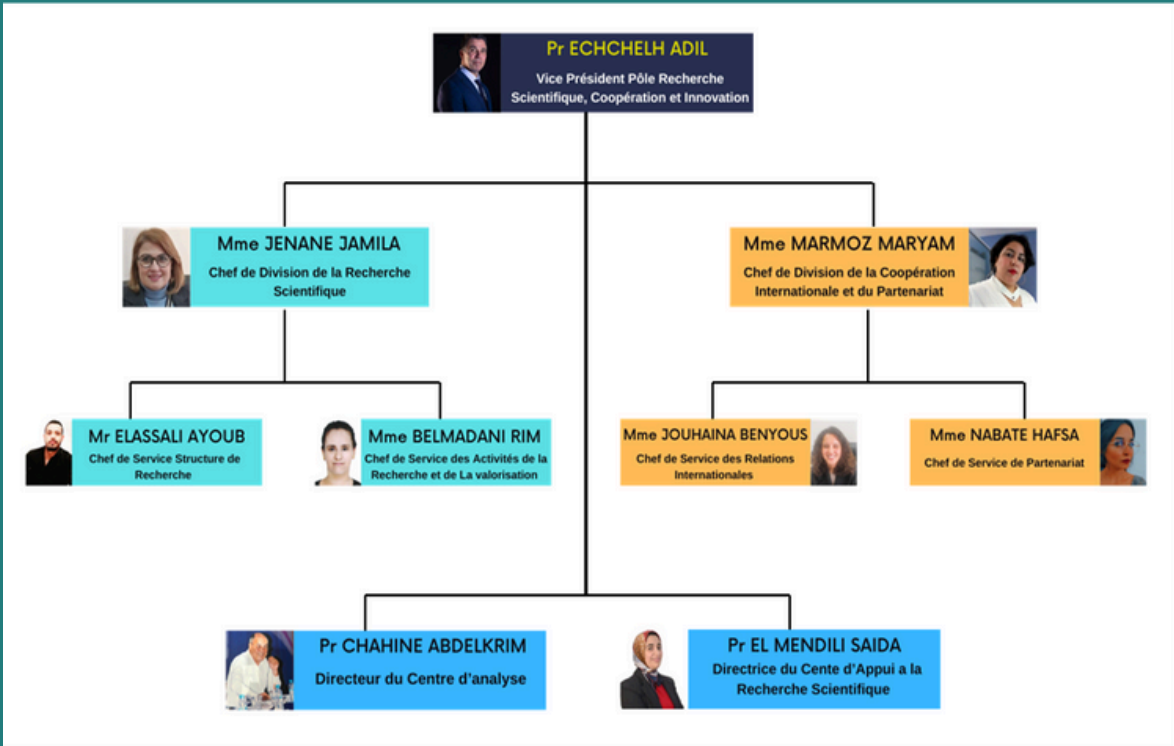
Pr ECHCHELH ADIL
Vice Président Pôle Recherche Scientifique, Coopération et Innovation

Mme JENANE JAMILA
Chef de Division de la Recherche Scientifique

Mme MARMOZ MARYAM
Chef de Division de la Coopération Internationale et du Partenariat

Mr ELASSALI AYOUB
Chef de Service Structure de Recherche

Mme BELMADANI RIM
Chef de Service des Activités de la Recherche et de La valorisation

Mme JOUHAINA BENYOUS
Chef de Service des Relations Internationales

Mme NABATE HAFSA
Chef de Service de Partenariat

Pr CHAHINE ABDELKRIM
Directeur du Centre d'analyse

Pr EL MENDILI SAIDA
Directrice du Cente d'Appui a la Recherche Scientifique